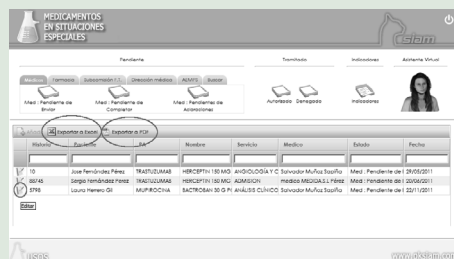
MEDICAMENTOS EN SITUACIONES ESPECIALES

Pendiente

Tramitado

Indicadores

Asistente Virtual

Médico | Farmacia | Subcomisión 1.1 | Dirección médica | AEMPS | Buscar

Med : Pendiente de Enviar

Med : Pendiente de Completar

Med : Pendientes de Aclaraciones

Autorizada

Denegada

Indicadores

Exportar a Excel

Exportar a PDF

| Historia | Paciente | PA | Nombre | Servicio | Medico | Estado | Fecha |
|---|---|---|---|---|---|---|---|
| 10 | Jose Fernández Pérez | TRASTUZUMAB | HERCEPTIN 150 MG | ANGIOLOGÍA Y C | Salvador Muñoz Sapiña | Med : Pendiente de | 29/05/2011 |
| 88745 | Sergio Fernández Pérez | TRASTUZUMAB | HERCEPTIN 150 MG | ADMISION | Medico MEDICA S.L Pérez | Med : Pendiente de | 20/06/2011 |
| 5798 | Laura Herrero Gil | MUPIROCINA | BACTROBAN 30 G PI | ANÁLISIS CLÍNICO | Salvador Muñoz Sapiña | Med : Pendiente de | 22/11/2011 |

Editar

www.oesiam.com